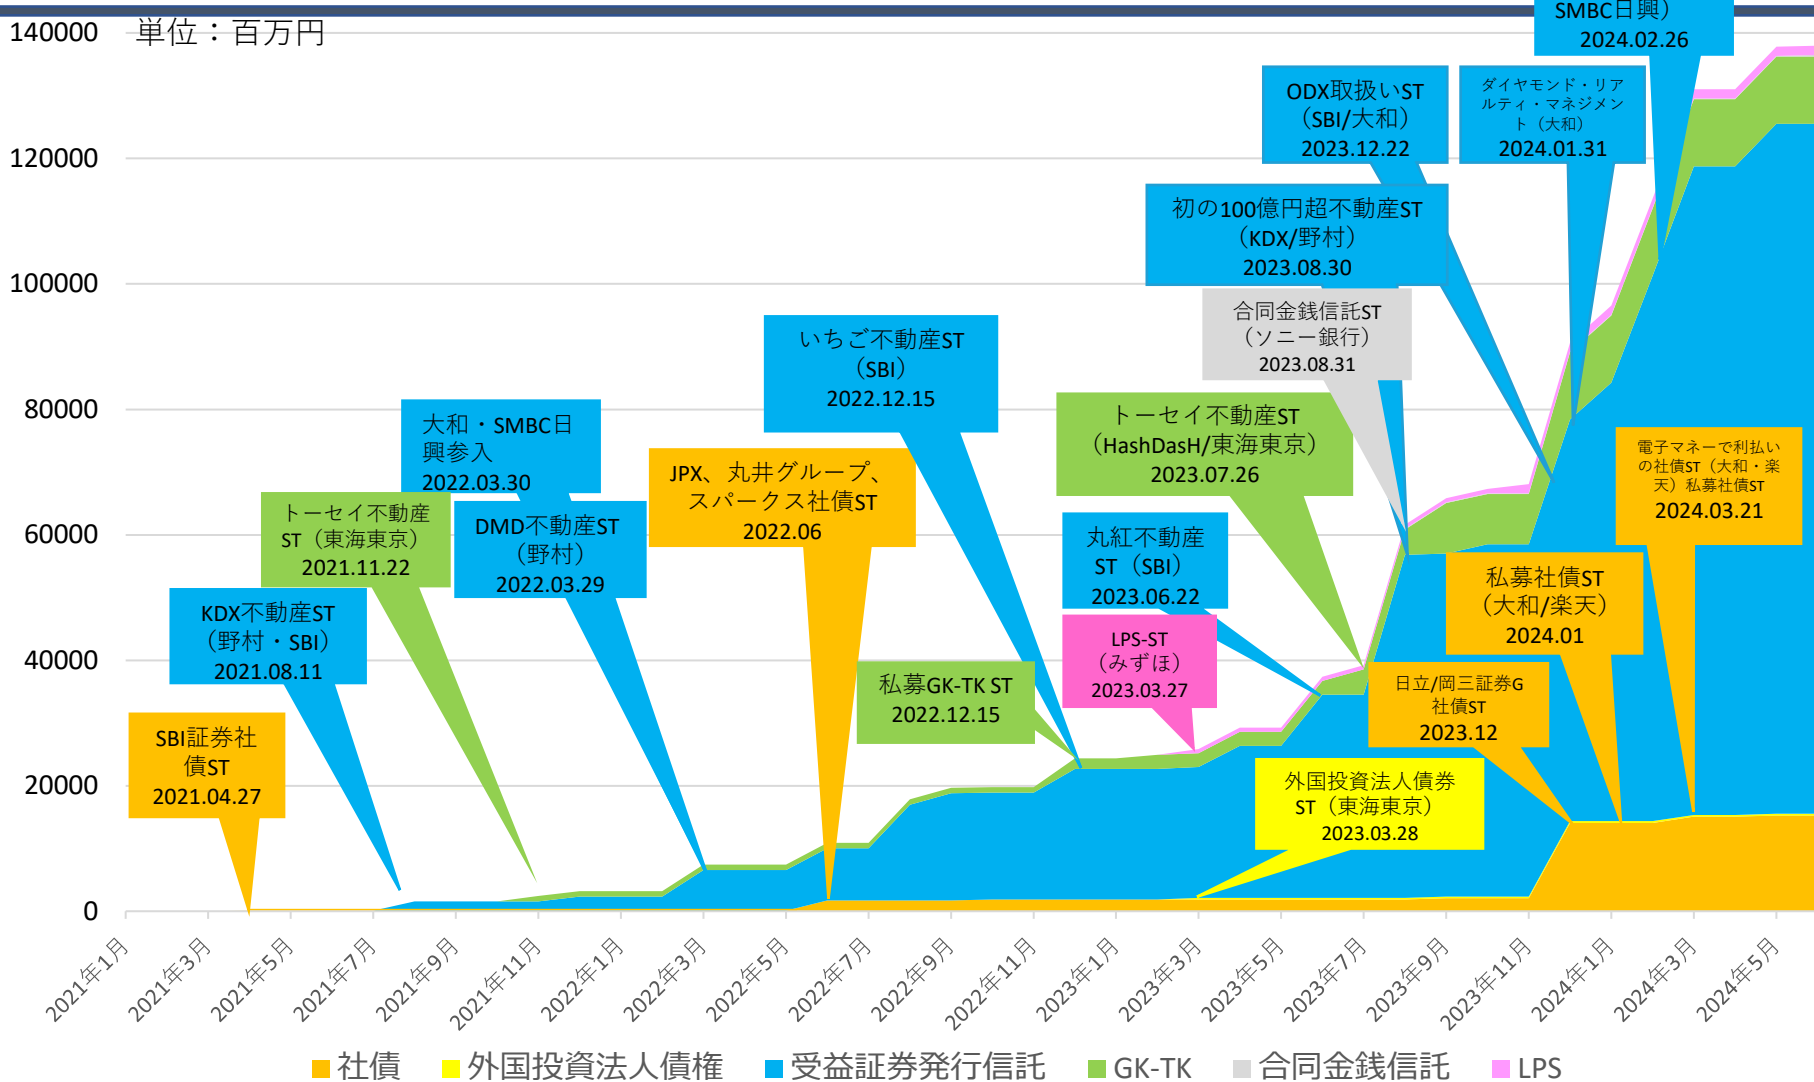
140000
単位：百万円
120000
100000
80000
60000
40000
20000
0

SMBC日興）
2024.02.26

ODX取扱いST
（SBI/大和）
2023.12.22

ダイヤモンド・リアルティ・マネジメント（大和）
2024.01.31

初の100億円超不動産ST
（KDX/野村）
2023.08.30

合同金銭信託ST
（ソニー銀行）
2023.08.31

いちご不動産ST
（SBI）
2022.12.15

トーセイ不動産ST
（HashDasH/東海東京）
2023.07.26

電子マネーで利払いの社債ST（大和・楽天）私募社債ST
2024.03.21

大和・SMBC日興参入
2022.03.30

JPX、丸井グループ、スパークス社債ST
2022.06

トーセイ不動産ST（東海東京）
2021.11.22

DMD不動産ST
（野村）
2022.03.29

丸紅不動産ST（SBI）
2023.06.22

私募社債ST
（大和/楽天）
2024.01

KDX不動産ST
（野村・SBI）
2021.08.11

LPS-ST
（みずほ）
2023.03.27

私募GK-TK ST
2022.12.15

日立/岡三証券G社債ST
2023.12

SBI証券社債ST
2021.04.27

外国投資法人債券ST（東海東京）
2023.03.28

2021年1月
2021年3月
2021年5月
2021年7月
2021年9月
2021年11月
2022年1月
2022年3月
2022年5月
2022年7月
2022年9月
2022年11月
2023年1月
2023年3月
2023年5月
2023年7月
2023年9月
2023年11月
2024年1月
2024年3月
2024年5月

社債　外国投資法人債権　受益証券発行信託　GK-TK　合同金銭信託　LPS